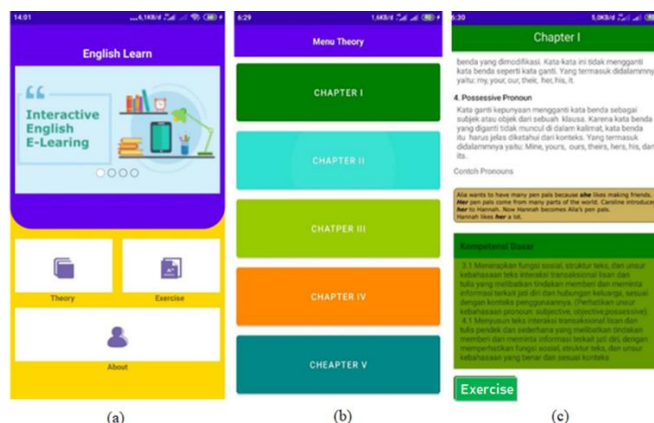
14:01

English Learn

Interactive English E-Learing

Theory

Exercise

About

(a)

6:29

Menu Theory

CHAPTER I

CHAPTER II

CHATPER III

CHAPTER IV

CHEAPTER V

(b)

6:30

Chapter I

benda yang dimodifikasi. Kata-kata ini tidak mengganti kata benda seperti kata ganti. Yang termasuk didalamnya yaitu: my, your, our, their, her, his, it.

4. Possessive Pronoun

Kata ganti kepunyaan mengganti kata benda sebagai subjek atau objek dari sebuah klausa. Karena kata benda yang diganti tidak muncul di dalam kalimat, kata benda itu harus jelas diketahui dari konteks. Yang termasuk didalamnya yaitu: Mine, yours, ours, theirs, hers, his, dan its.

Contoh Pronouns

Alia wants to have many pen pals because she likes making friends. Her pen pals come from many parts of the world. Caroline introduced her to Hannah. Now Hannah becomes Alia's pen pals. Hannah likes her a lot.

Kompetensi Dasar

3.1 Menerapkan fungsi sosial, struktur teks, dan unsur kebahasaan teks interaksi transaksional lisan dan tulis yang melibatkan tindakan memberi dan meminta informasi terkait jati diri dan hubungan keluarga, sesuai dengan konteks penggunaannya. (Perhatikan unsur kebahasaan pronoun: subjective, objective,possessive)
4.1 Menyusun teks interaksi transaksional lisan dan tulis pendek dan sederhana yang melibatkan tindakan memberi dan meminta informasi terkait jati diri, dengan memperhatikan fungsi sosial, struktur teks, dan unsur kebahasaan yang benar dan sesuai konteks

Exercise

(c)